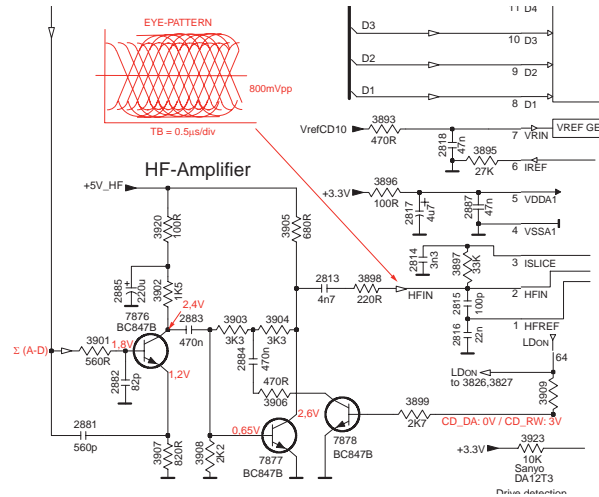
EYE-PATTERN
800mVpp
TB = 0.5µs/div
HF-Amplifier
+5V_HF
3920
100R
3905
680R
2885
220u
3922
1K5
2,4V
7876
BC847B
2883
470n
3903
3K3
3904
3K3
2813
4n7
3898
220R
HFIN
Σ (A-D)
3901
560R
1,8V
2882
82p
1,2V
2884
470n
470R
3906
2,6V
0,65V
7877
BC847B
7878
BC847B
3899
2K7
CD_DA: 0V / CD_RW: 3V
2881
560p
3907
820R
3908
2K2
D4
D3
10 D3
D2
9 D2
D1
8 D1
VrefCD10
3893
470R
2818
47n
3895
27K
7 VRIN
VREF GE
6 IREF
+3.3V
3896
100R
2817
4u7
2887
47n
5 VDDA1
4 VSSA1
2814
3n3
3897
33K
3 ISLICE
2815
100p
2 HFIN
2816
22n
1 HFREF
LDON
64
LDON
to 3826,3827
3909
+3.3V
3923
10K
Sanyo
DA12T3
Drive detection